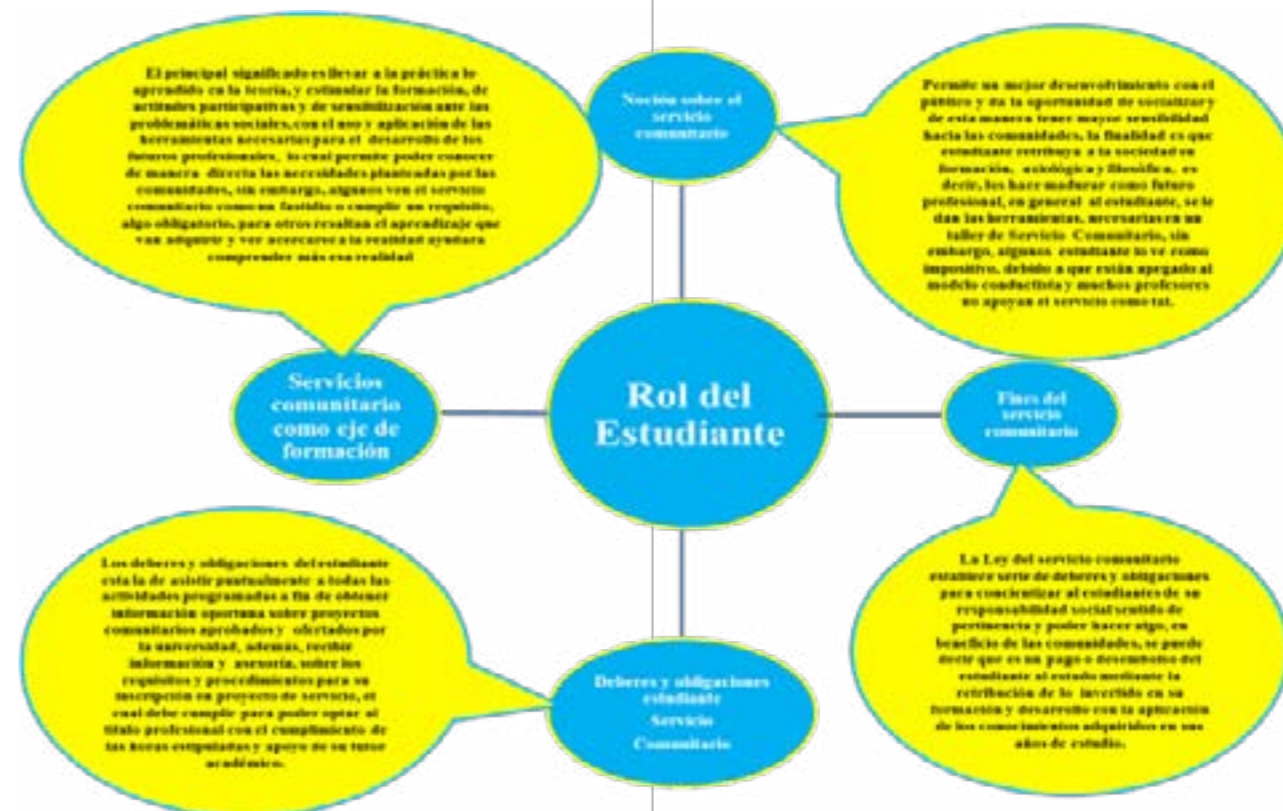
El principal significado es llevar a la práctica lo aprendido en la teoría, y estimular la formación, de actitudes participativas y de sensibilización ante las problemáticas sociales, con el uso y aplicación de las herramientas necesarias para el desarrollo de los futuros profesionales, lo cual permite poder conocer de manera directa las necesidades planteadas por las comunidades, sin embargo, algunos ven el servicio comunitario como un fastidio o cumplir un requisito, algo obligatorio, para otros resaltan el aprendizaje que van adquirir y ver acercarse a la realidad ayudara comprender más esa realidad

Noción sobre el servicio comunitario

Permite un mejor desenvolvimiento con el público y da la oportunidad de socializar y de esta manera tener mayor sensibilidad hacia las comunidades, la finalidad es que estudiante retribuya a la sociedad en formación, axiológica y filosófica, es decir, los hace madurar como futuro profesional, en general al estudiante, se le dan las herramientas, necesarias en un taller de Servicio Comunitario, sin embargo, algunos estudiante lo ve como impositivo, debido a que están apegado al modelo conductista y muchos profesores no apoyan el servicio como tal.

Servicios comunitario como eje de formación

Rol del Estudiante

Fines del servicio comunitario

Los deberes y obligaciones del estudiante esta la de asistir puntualmente a todas las actividades programadas a fin de obtener información oportuna sobre proyectos comunitarios aprobados y ofertados por la universidad, además, recibir información y asesoría, sobre los requisitos y procedimientos para su inscripción en proyecto de servicio, el cual debe cumplir para poder optar al título profesional con el cumplimiento de las horas estipuladas y apoyo de su tutor académico.

Deberes y obligaciones estudiante Servicio Comunitario

La Ley del servicio comunitario establece serie de deberes y obligaciones para concienciar al estudiantes de su responsabilidad social sentido de pertinencia y poder hacer algo, en beneficio de las comunidades, se puede decir que es un pago o desempeño del estudiante al estado mediante la retribución de lo invertido en su formación y desarrollo con la aplicación de los conocimientos adquiridos en sus años de estudio.